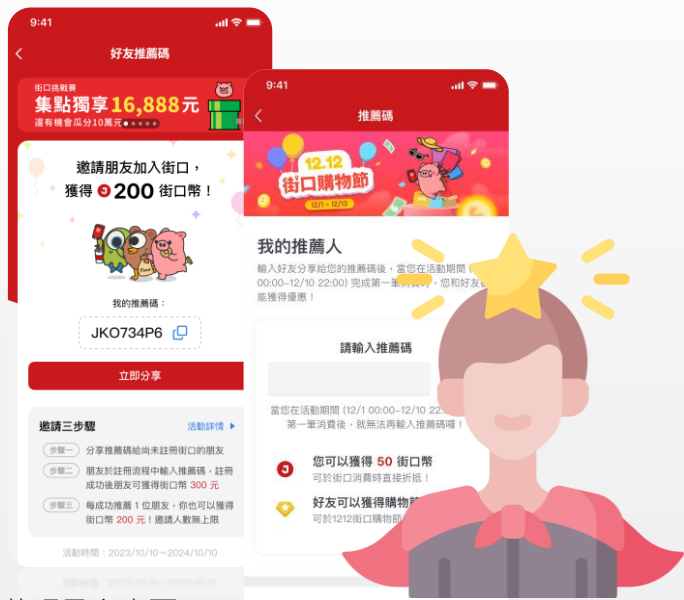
9:41

好友推薦碼

街口挑戰賽
集點獨享16,888元
還有機會瓜分10萬元

邀請朋友加入街口，
獲得 200 街口幣！

我的推薦碼：
JKO734P6

立即分享

邀請三步驟
活動詳情
步驟一 分享推薦碼給尚未註冊街口的朋友
步驟二 朋友於註冊流程中輸入推薦碼，註冊成功後朋友可獲得街口幣 300 元
步驟三 每成功推薦 1 位朋友，你也可以獲得街口幣 200 元！邀請人數無上限

活動時間：2023/10/10~2024/10/10

9:41

推薦碼

12.12
街口購物節
12/1 ~ 12/13

我的推薦人
輸入好友分享給您的推薦碼後，當您在活動期間 ([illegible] 00:00~12/10 22:00) 完成第一筆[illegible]，您和好友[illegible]能獲得優惠！

請輸入推薦碼

當您在活動期間 (12/1 00:00~12/10 22:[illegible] 第一筆消費後，就無法再輸入推薦碼囉！

您可以獲得 50 街口幣
可於街口消費時直接折抵！

好友可以獲得購物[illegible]
可於1212街口購物節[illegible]